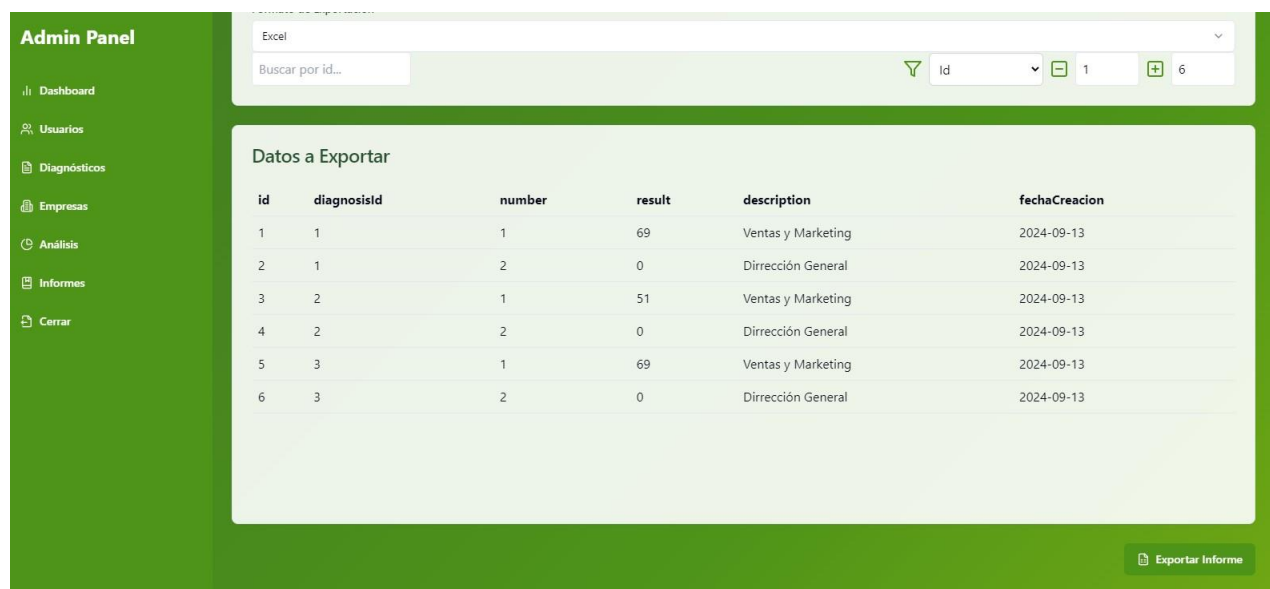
Admin Panel

Dashboard

Usuarios

Diagnósticos

Empresas

Análisis

Informes

Cerrar

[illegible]

Excel

Buscar por id...

Id

1

6

Datos a Exportar

| id | diagnosisId | number | result | description | fechaCreacion |
|---|---|---|---|---|---|
| 1 | 1 | 1 | 69 | Ventas y Marketing | 2024-09-13 |
| 2 | 1 | 2 | 0 | Dirrección General | 2024-09-13 |
| 3 | 2 | 1 | 51 | Ventas y Marketing | 2024-09-13 |
| 4 | 2 | 2 | 0 | Dirrección General | 2024-09-13 |
| 5 | 3 | 1 | 69 | Ventas y Marketing | 2024-09-13 |
| 6 | 3 | 2 | 0 | Dirrección General | 2024-09-13 |

Exportar Informe